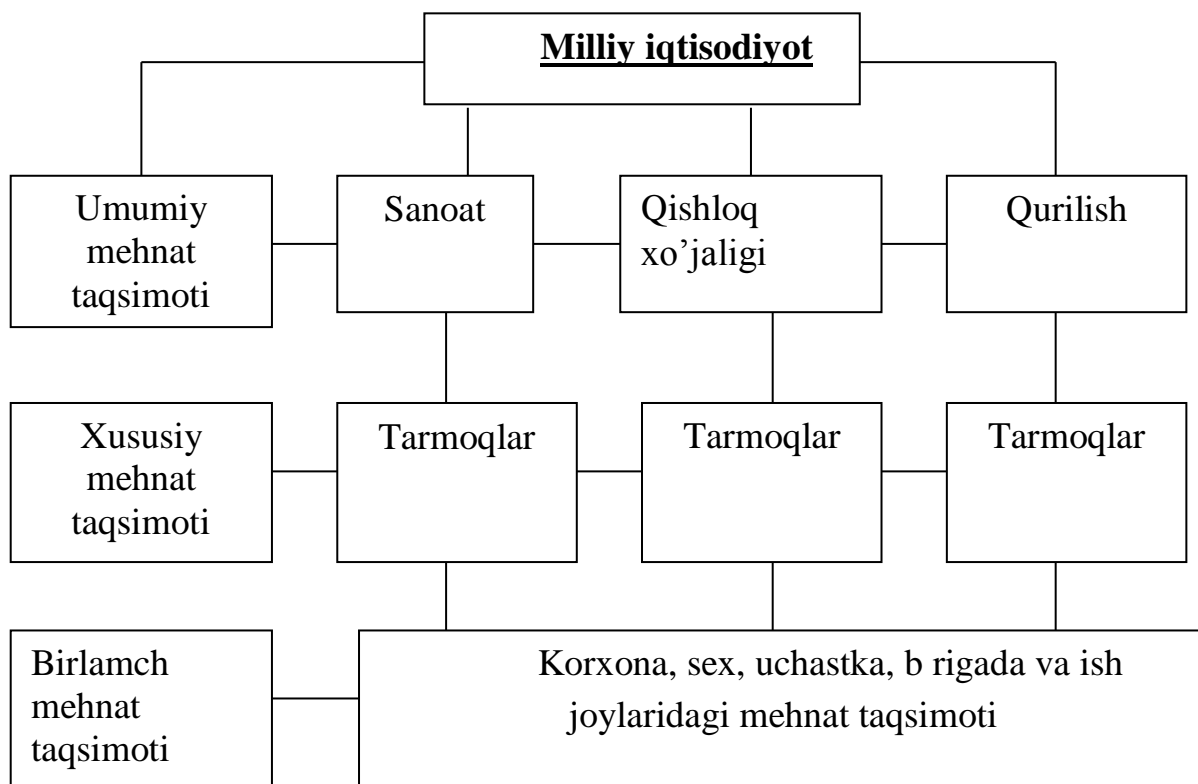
**Milliy iqtisodiyot**

Umumiy mehnat taqsimoti

Sanoat

Qishloq xo'jaligi

Qurilish

Xususiy mehnat taqsimoti

Tarmoqlar

Tarmoqlar

Tarmoqlar

Birlamch mehnat taqsimoti

Korxona, sex, uchastka, b rigada va ish joylaridagi mehnat taqsimoti